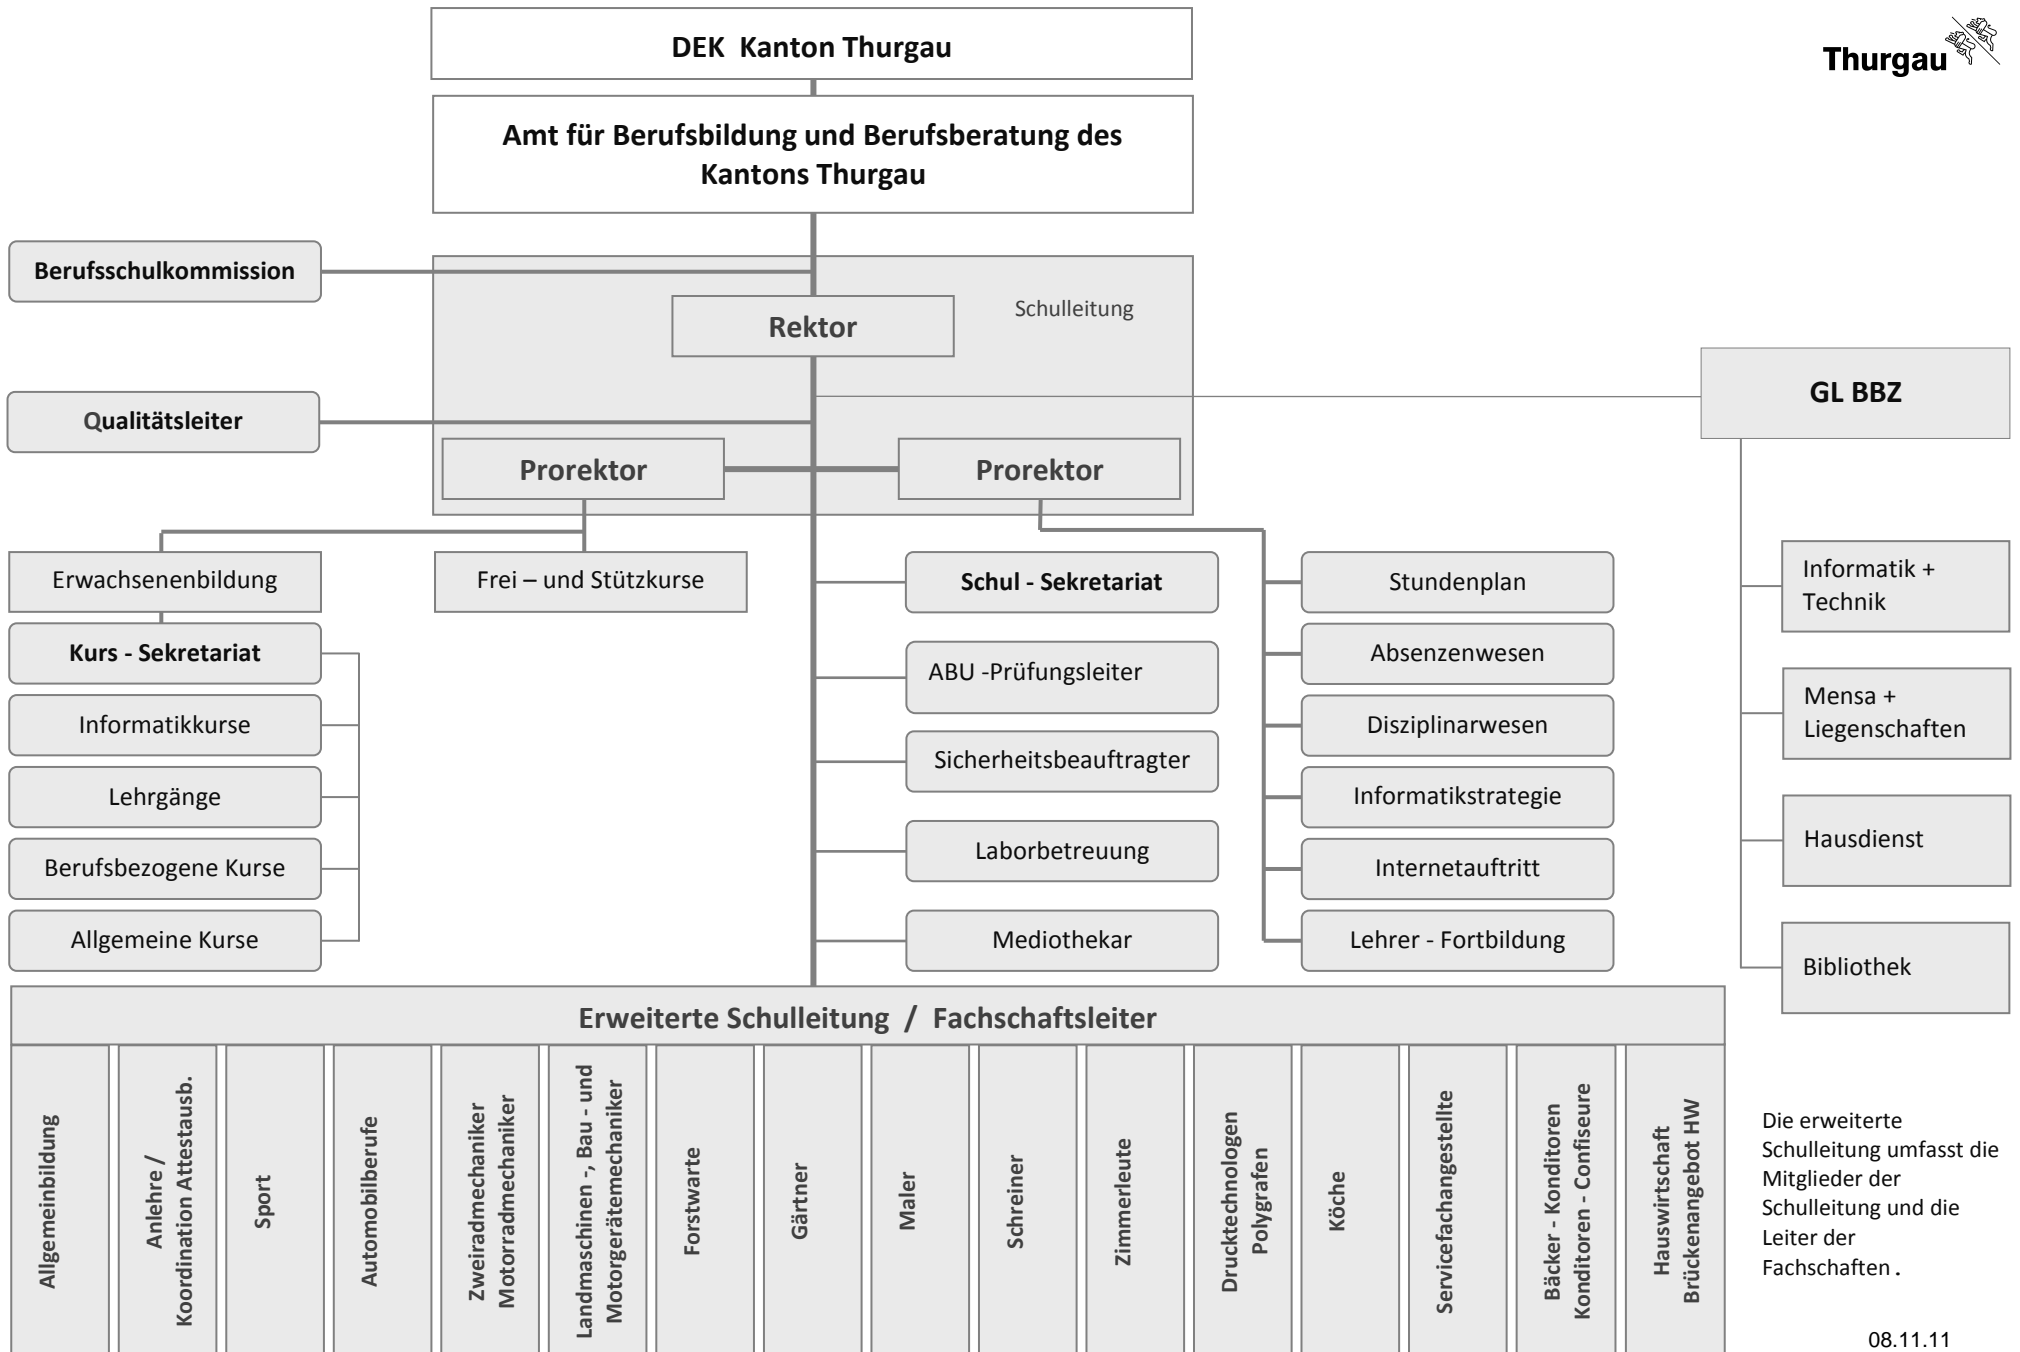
DEK Kanton Thurgau

Thurgau

Amt für Berufsbildung und Berufsberatung des Kantons Thurgau

Berufsschulkommission

Schulleitung

Rektor

GL BBZ

Qualitätsleiter

Prorektor

Prorektor

Erwachsenenbildung

Frei – und Stützkurse

Schul - Sekretariat

Stundenplan

Informatik + Technik

Kurs - Sekretariat

ABU -Prüfungsleiter

Absenzenwesen

Mensa + Liegenschaften

Informatikkurse

Sicherheitsbeauftragter

Disziplinarwesen

Lehrgänge

Informatikstrategie

Hausdienst

Berufsbezogene Kurse

Laborbetreuung

Internetauftritt

Allgemeine Kurse

Mediothekar

Lehrer - Fortbildung

Bibliothek

Erweiterte Schulleitung / Fachschaftsleiter

Allgemeinbildung

Anlehre / Koordination Attestausb.

Sport

Automobilberufe

Zweiradmechaniker Motorradmechaniker

Landmaschinen -, Bau - und Motorgerätemechaniker

Forstwarte

Gärtner

Maler

Schreiner

Zimmerleute

Drucktechnologen Polygrafen

Köche

Servicefachangestellte

Bäcker - Konditoren Konditoren - Confiseure

Hauswirtschaft Brückenangebot HW

Die erweiterte Schulleitung umfasst die Mitglieder der Schulleitung und die Leiter der Fachschaften.

08.11.11